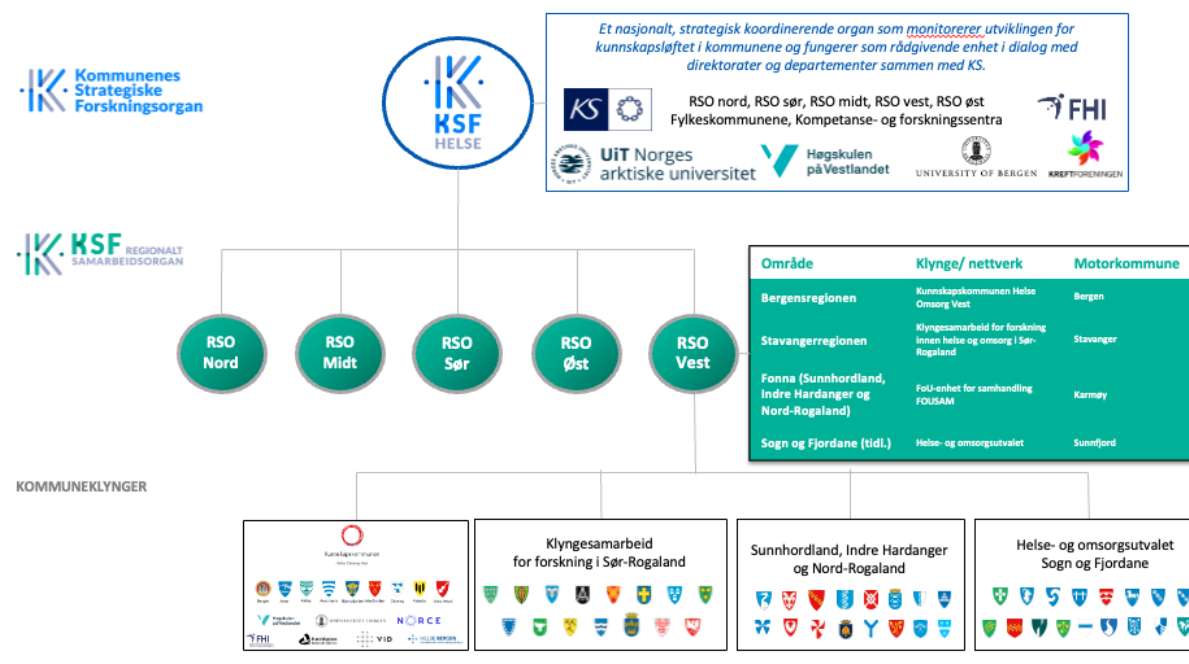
Kommunenes Strategiske Forskningsorgan

KSF HELSE

Et nasjonalt, strategisk koordinerende organ som monitorerer utviklingen for kunnskapsløftet i kommunene og fungerer som rådgivende enhet i dialog med direktorater og departementer sammen med KS.

KS

RSO nord, RSO sør, RSO midt, RSO vest, RSO øst
Fylkeskommunene, Kompetanse- og forskningssentra

FHI

UiT Norges arktiske universitet

Høgskulen på Vestlandet

UNIVERSITY OF BERGEN

KREFTFORENINGEN

KSF REGIONALT SAMARBEIDSORGAN

RSO Nord

RSO Midt

RSO Sør

RSO Øst

RSO Vest

| Område | Klynge/ nettverk | Motorkommune |
|---|---|---|
| Bergensregionen | Kunnskapskommunen Helse Omsorg Vest | Bergen |
| Stavangerregionen | Klyngesamarbeid for forskning innen helse og omsorg i Sør-Rogaland | Stavanger |
| Fonna (Sunnhordland, Indre Hardanger og Nord-Rogaland) | FoU-enhet for samhandling FOUSAM | Karmøy |
| Sogn og Fjordane (tidl.) | Helse- og omsorgsutvalet | Sunnfjord |

KOMMUNEKLYNGER

Kunnskapskommunen
Helse Omsorg Vest

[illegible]

Høgskulen på Vestlandet

UNIVERSITETET I BERGEN

NORCE

FHI

VID

HELSE BERGEN

Klyngesamarbeid for forskning i Sør-Rogaland

Sunnhordland, Indre Hardanger og Nord-Rogaland

Helse- og omsorgsutvalet Sogn og Fjordane